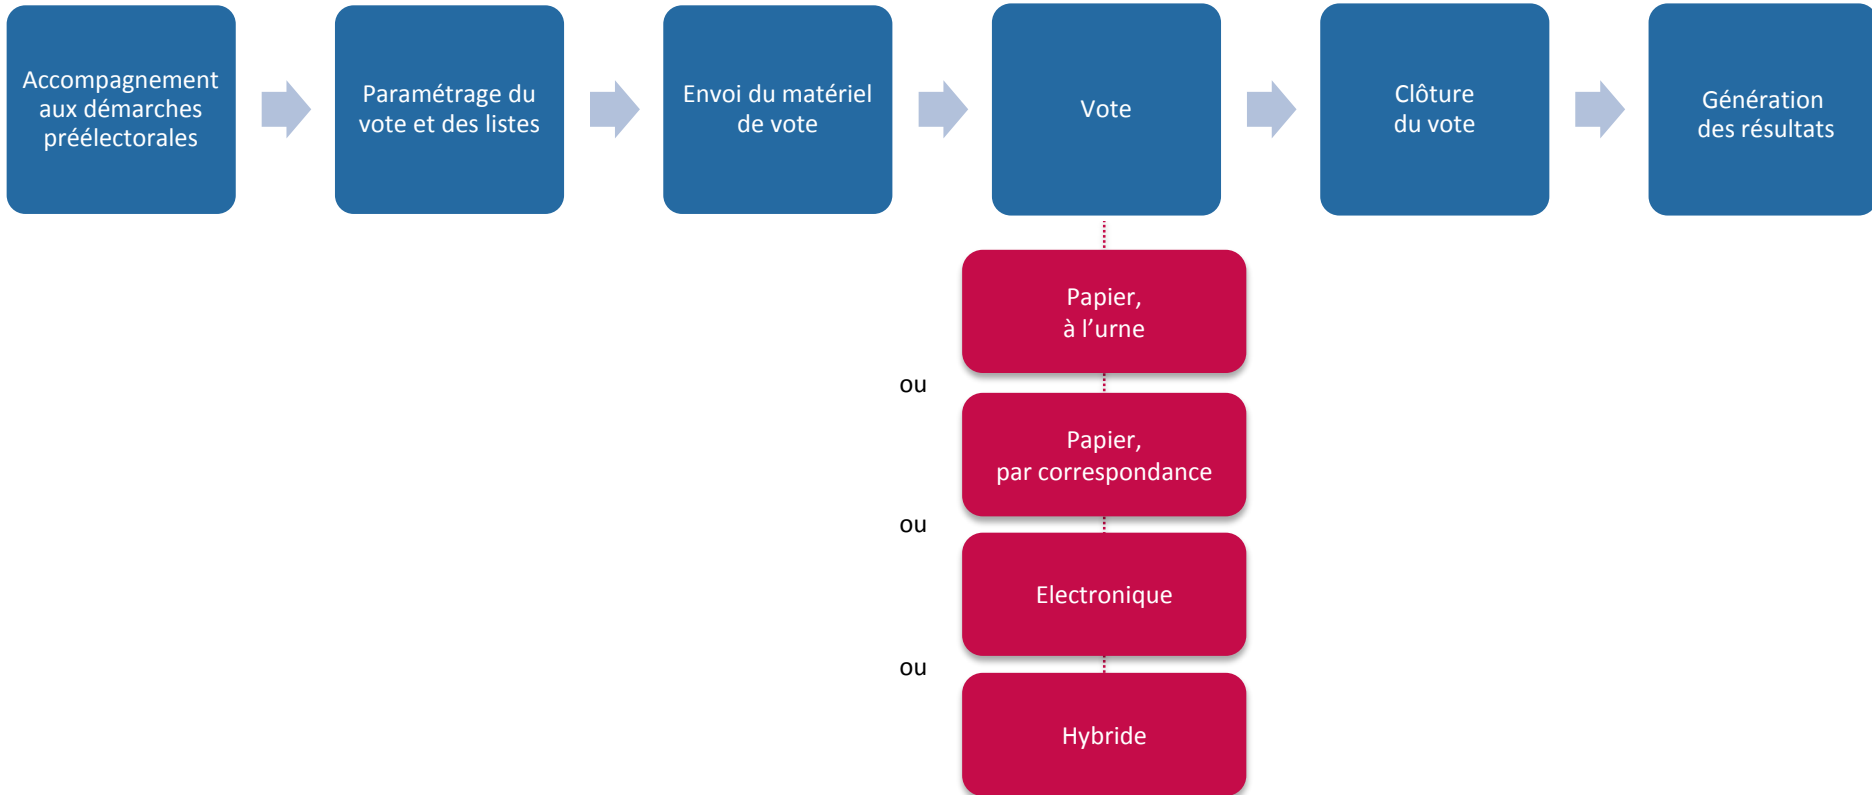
Accompagnement aux démarches préélectorales

Paramétrage du vote et des listes

Envoi du matériel de vote

Vote

Clôture du vote

Génération des résultats

Papier, à l’urne

ou

Papier, par correspondance

ou

Electronique

ou

Hybride